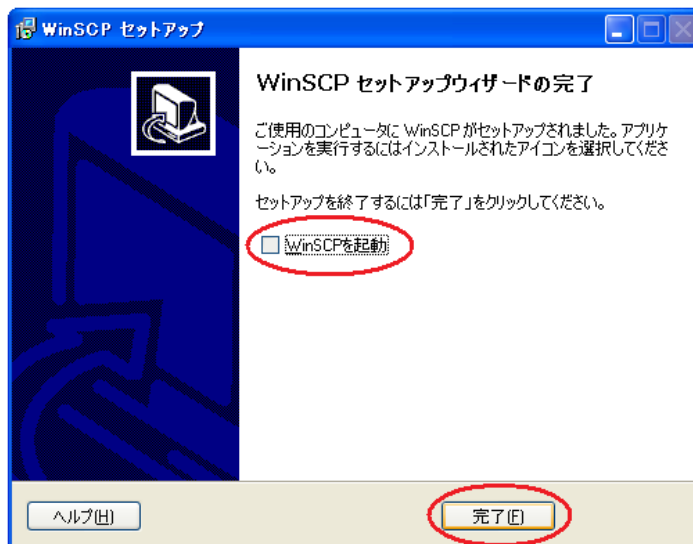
WinSCP セットアップ

WinSCP セットアップウィザードの完了

ご使用のコンピュータに WinSCP がセットアップされました。アプリケーションを実行するにはインストールされたアイコンを選択してください。

セットアップを終了するには「完了」をクリックしてください。

WinSCPを起動

ヘルプ(H)

完了(F)